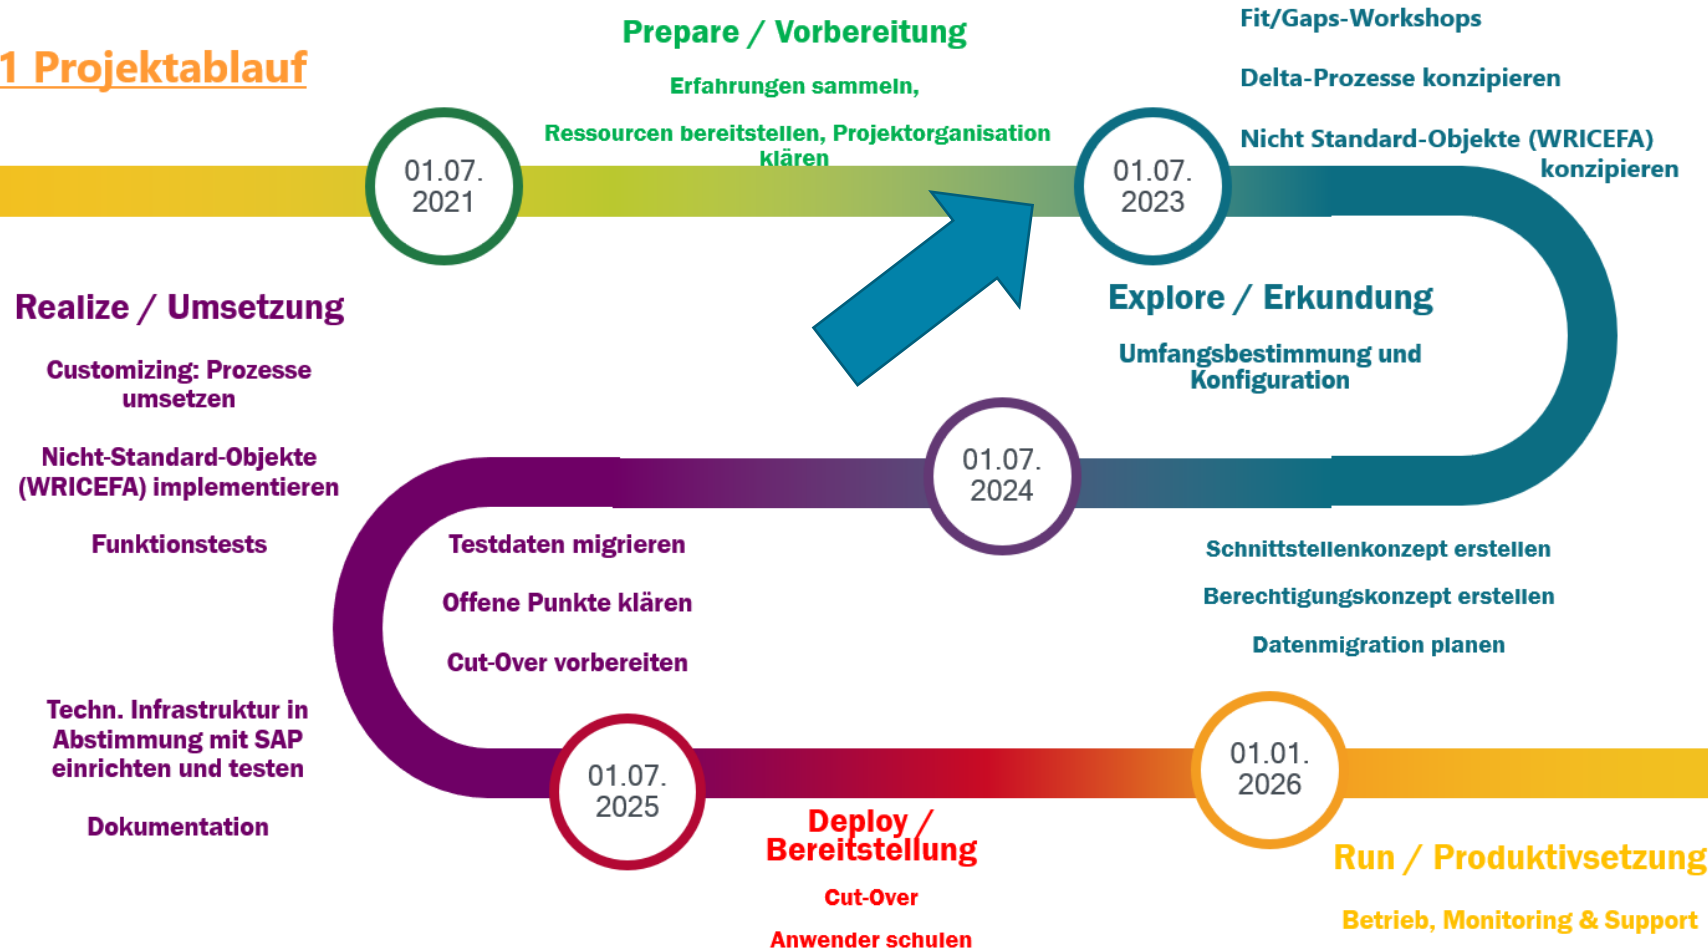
1 Projektablauf

Prepare / Vorbereitung

Erfahrungen sammeln,

Ressourcen bereitstellen, Projektorganisation klären

Fit/Gaps-Workshops

Delta-Prozesse konzipieren

Nicht Standard-Objekte (WRICEFA) konzipieren

01.07. 2021

01.07. 2023

Explore / Erkundung

Umfangsbestimmung und Konfiguration

Realize / Umsetzung

Customizing: Prozesse umsetzen

Nicht-Standard-Objekte (WRICEFA) implementieren

Funktionstests

01.07. 2024

Testdaten migrieren

Offene Punkte klären

Cut-Over vorbereiten

Schnittstellenkonzept erstellen

Berechtigungskonzept erstellen

Datenmigration planen

Techn. Infrastruktur in Abstimmung mit SAP einrichten und testen

Dokumentation

01.07. 2025

01.01. 2026

Deploy / Bereitstellung

Cut-Over

Anwender schulen

Run / Produktivsetzung

Betrieb, Monitoring & Support